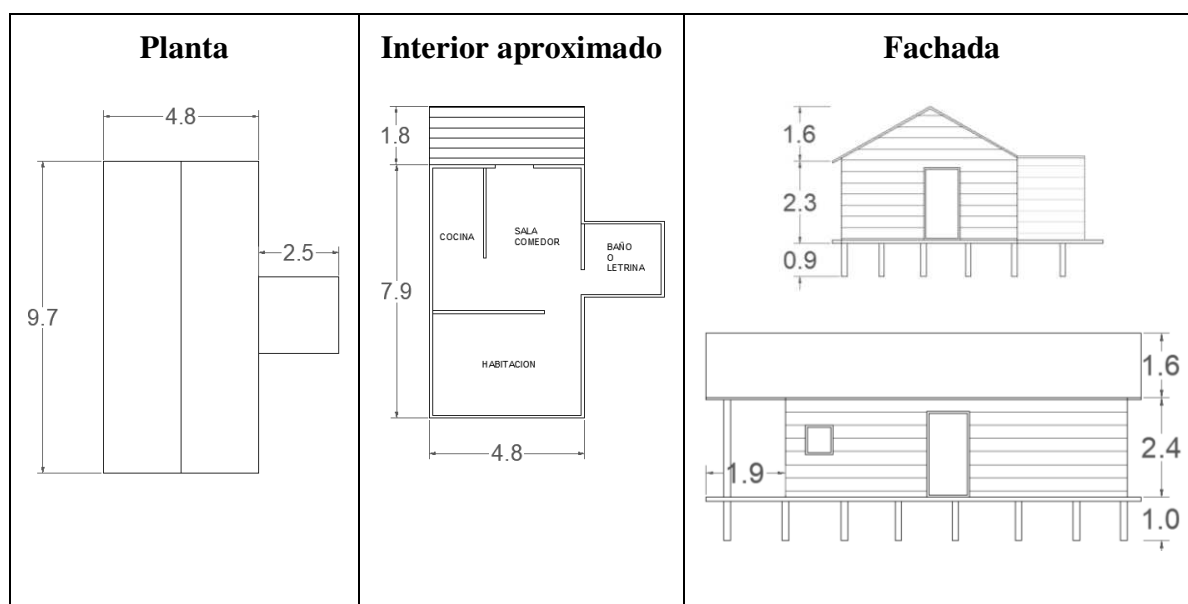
| Planta | Interior aproximado | Fachada |
|---|---|---|
| 4.8<br>9.7<br>2.5 | 1.8<br>7.9<br>COCINA<br>SALA COMEDOR<br>BAÑO O LETRINA<br>HABITACION<br>4.8 | 1.6<br>2.3<br>0.9<br>1.6<br>2.4<br>1.9<br>1.0 |